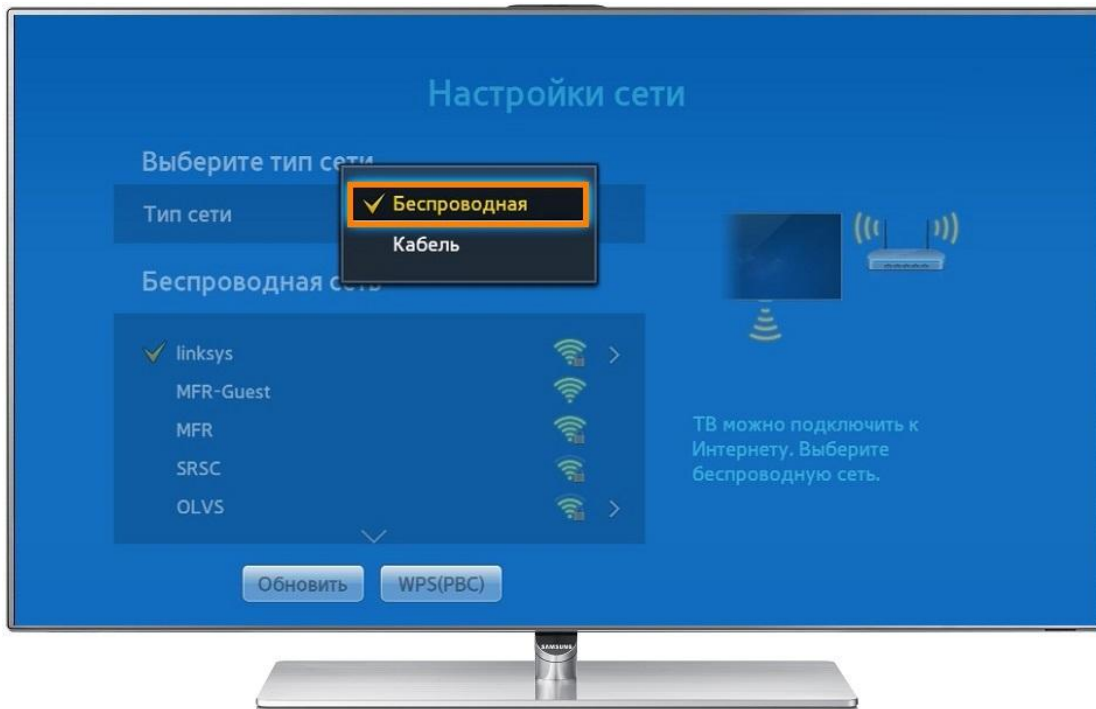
Настройки сети

Выберите тип сети

Тип сети

✓ Беспроводная

Кабель

Беспроводная сеть

✓ linksys

MFR-Guest

MFR

SRSC

OLVS

Обновить

WPS(PBC)

ТВ можно подключить к Интернету. Выберите беспроводную сеть.

SAMSUNG